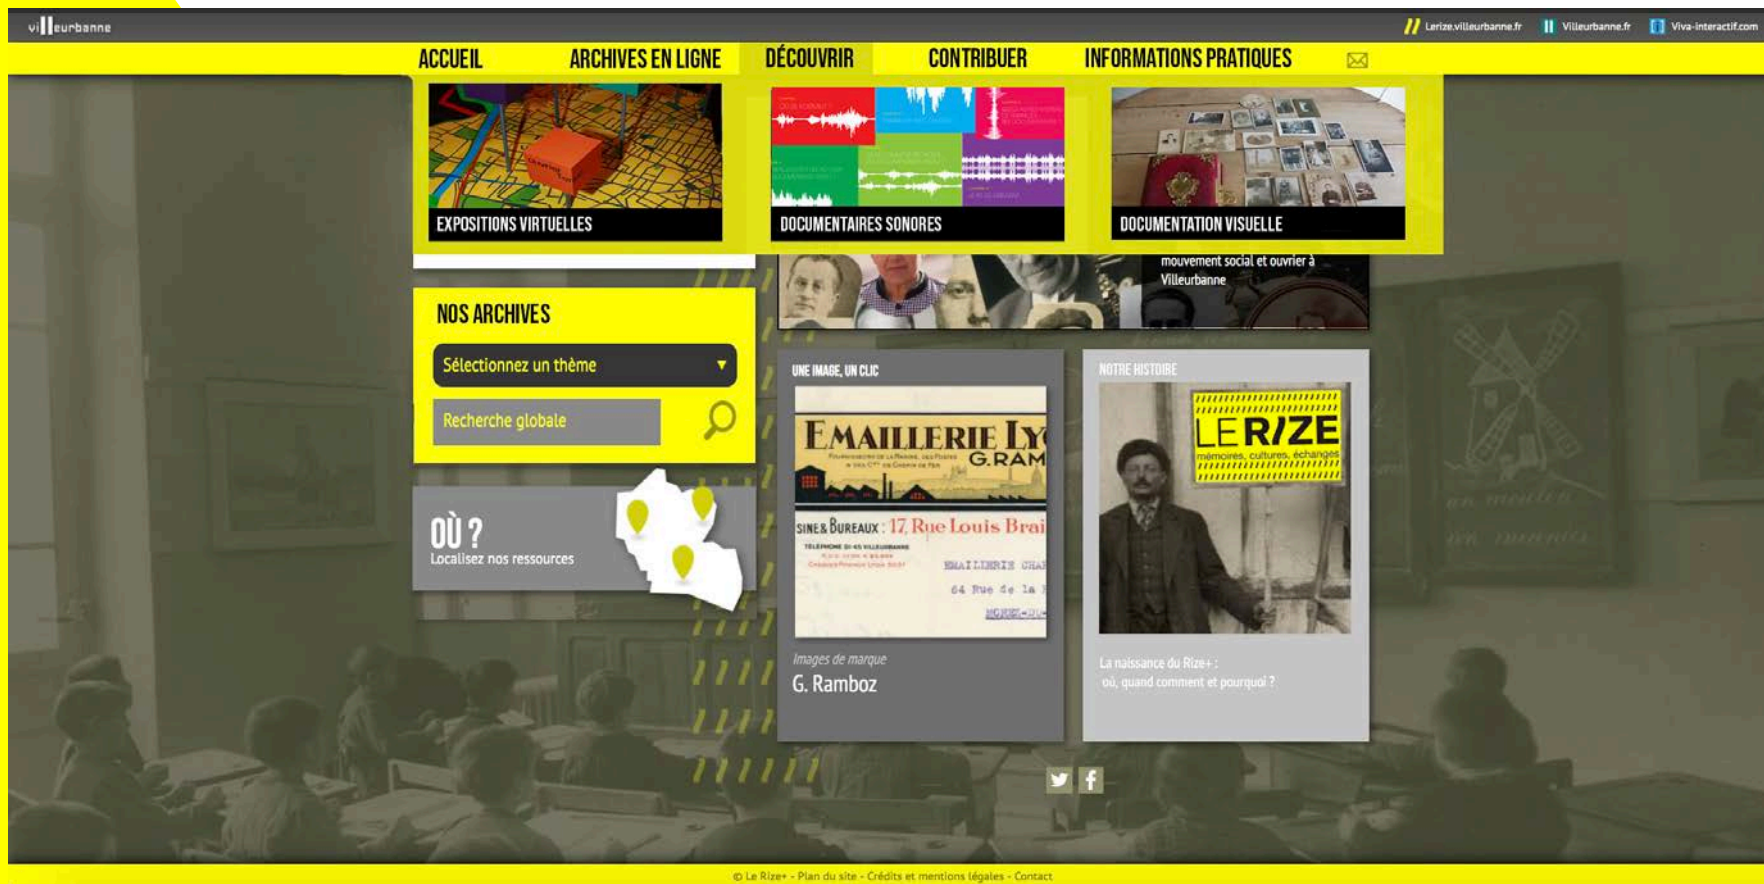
villeurbanne

Lerize.villeurbanne.fr Villeurbanne.fr Viva-interactif.com

ACCUEIL ARCHIVES EN LIGNE DÉCOUVRIR CONTRIBUER INFORMATIONS PRATIQUES

EXPOSITIONS VIRTUELLES

DOCUMENTAIRES SONORES

DOCUMENTATION VISUELLE

mouvement social et ouvrier à Villeurbanne

NOS ARCHIVES

Sélectionnez un thème

Recherche globale

OÙ ?
Localisez nos ressources

UNE IMAGE, UN CLIC

EMAILLERIE LY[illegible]
G. RAM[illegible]
USINE & BUREAUX : 17, Rue Louis Brai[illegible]

Images de marque
G. Ramboz

NOTRE HISTOIRE

LE RIZE
mémoires, cultures, échanges

La naissance du Rize+ : où, quand comment et pourquoi ?

© Le Rize+ - Plan du site - Crédits et mentions légales - Contact